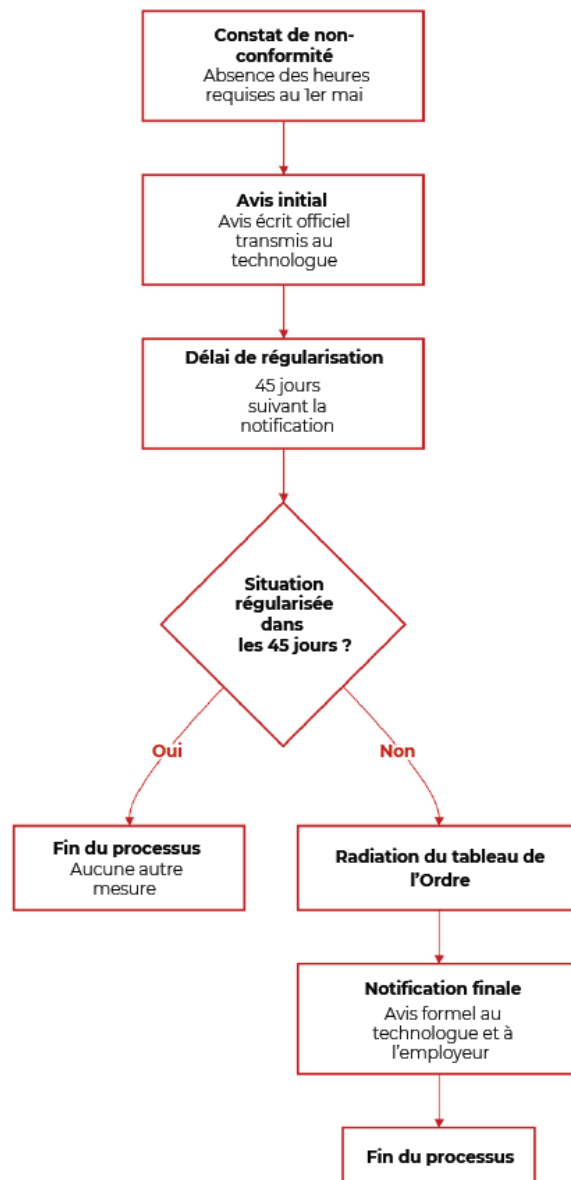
Constat de non-conformité
Absence des heures requises au 1er mai

Avis initial
Avis écrit officiel transmis au technologue

Délai de régularisation
45 jours suivant la notification

Situation régularisée dans les 45 jours ?

Oui

Non

Fin du processus
Aucune autre mesure

Radiation du tableau de l'Ordre

Notification finale
Avis formel au technologue et à l'employeur

Fin du processus